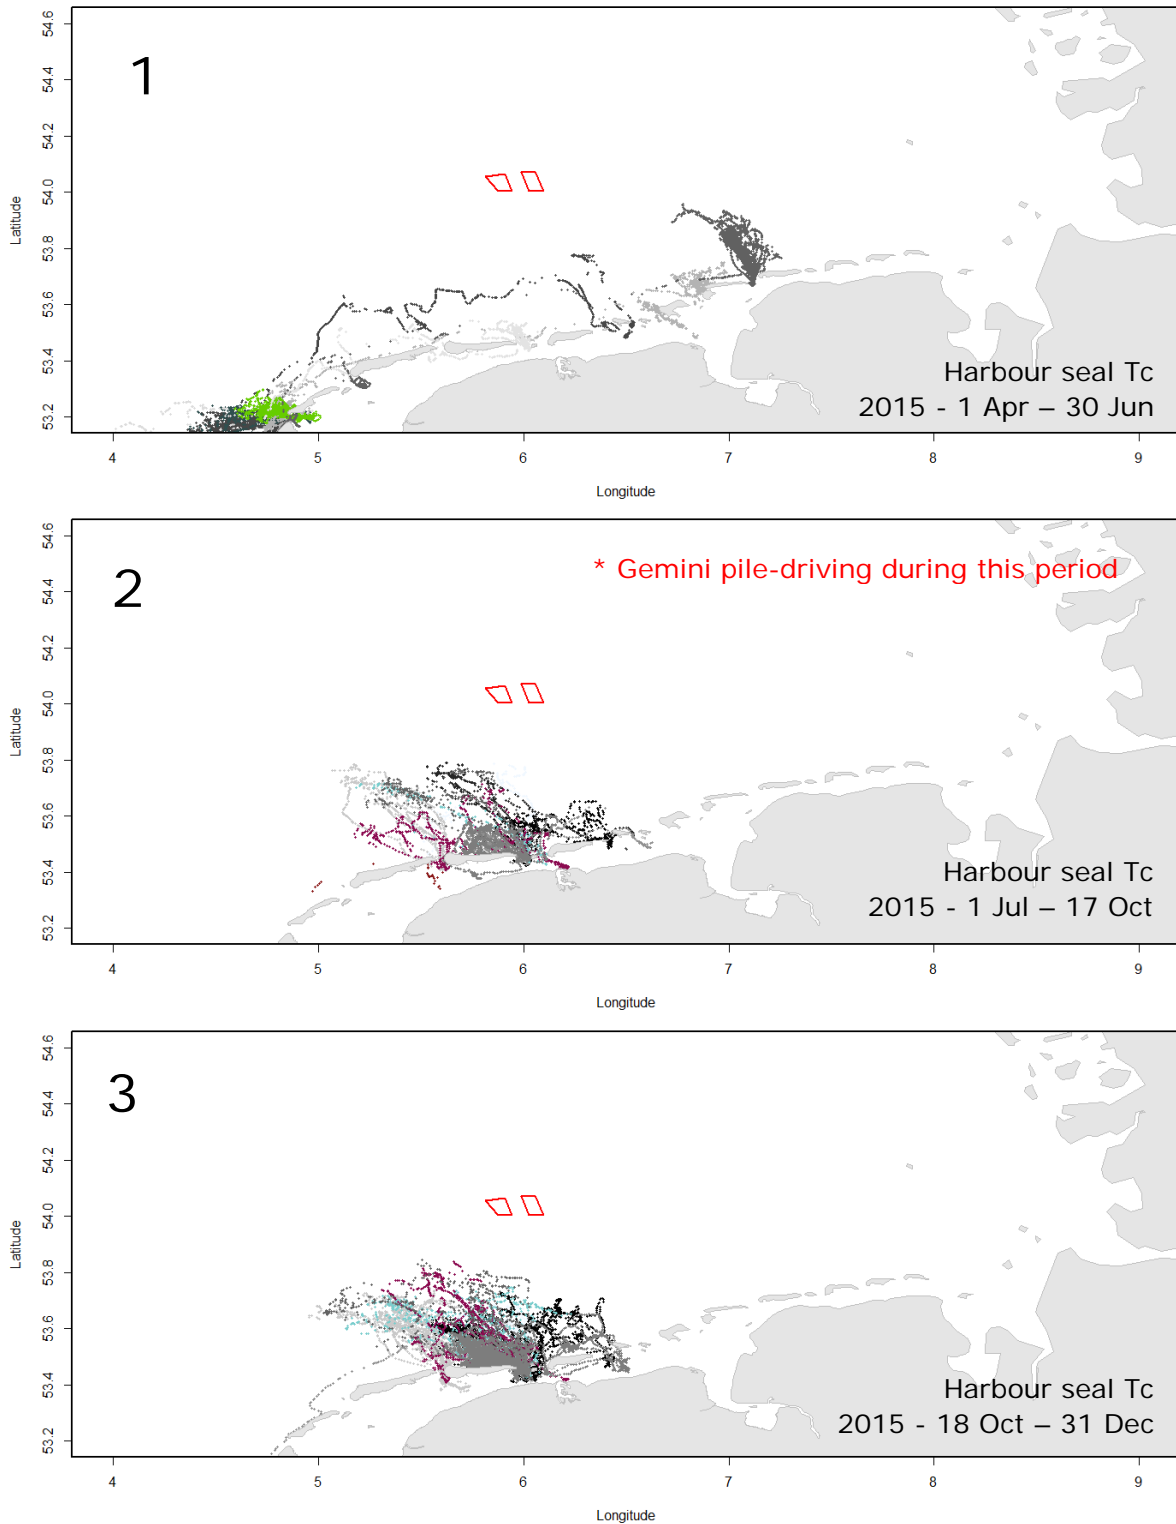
1

Harbour seal Tc
2015 - 1 Apr – 30 Jun

Latitude
54.6
54.4
54.2
54.0
53.8
53.6
53.4
53.2

4
5
6
7
8
9
Longitude

2

* Gemini pile-driving during this period

Harbour seal Tc
2015 - 1 Jul – 17 Oct

Latitude
54.6
54.4
54.2
54.0
53.8
53.6
53.4
53.2

4
5
6
7
8
9
Longitude

3

Harbour seal Tc
2015 - 18 Oct – 31 Dec

Latitude
54.6
54.4
54.2
54.0
53.8
53.6
53.4
53.2

4
5
6
7
8
9
Longitude